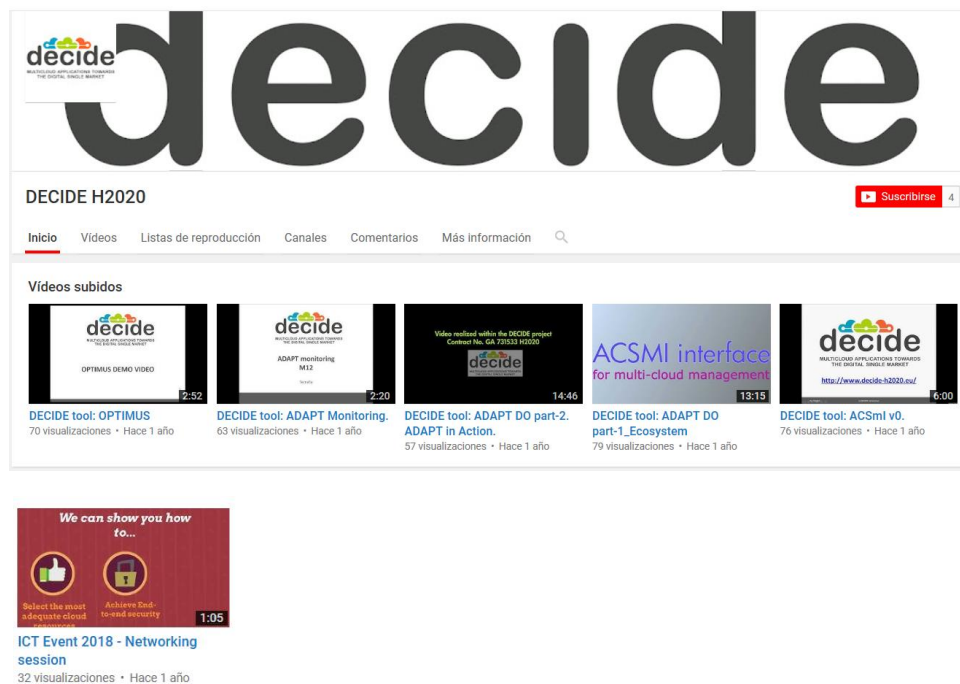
decide
MULTICLOUD APPLICATIONS TOWARDS THE DIGITAL SINGLE MARKET

decide

DECIDE H2020

Suscribirse 4

Inicio Vídeos Listas de reproducción Canales Comentarios Más información

Vídeos subidos

decide
MULTICLOUD APPLICATIONS TOWARDS THE DIGITAL SINGLE MARKET
OPTIMUS DEMO VIDEO
2:52
DECIDE tool: OPTIMUS
70 visualizaciones • Hace 1 año

decide
ADAPT monitoring
M12
2:20
DECIDE tool: ADAPT Monitoring.
63 visualizaciones • Hace 1 año

Video realized within the DECIDE project
Contract No. GA 731533 H2020
decide
14:46
DECIDE tool: ADAPT DO part-2. ADAPT in Action.
57 visualizaciones • Hace 1 año

ACSMI interface
for multi-cloud management
13:15
DECIDE tool: ADAPT DO part-1_Ecosystem
79 visualizaciones • Hace 1 año

decide
MULTICLOUD APPLICATIONS TOWARDS THE DIGITAL SINGLE MARKET
http://www.decide-h2020.eu/
6:00
DECIDE tool: ACSml v0.
76 visualizaciones • Hace 1 año

We can show you how to...
Select the most adequate cloud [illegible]
Achieve End-to-end security
1:05
ICT Event 2018 - Networking session
32 visualizaciones • Hace 1 año